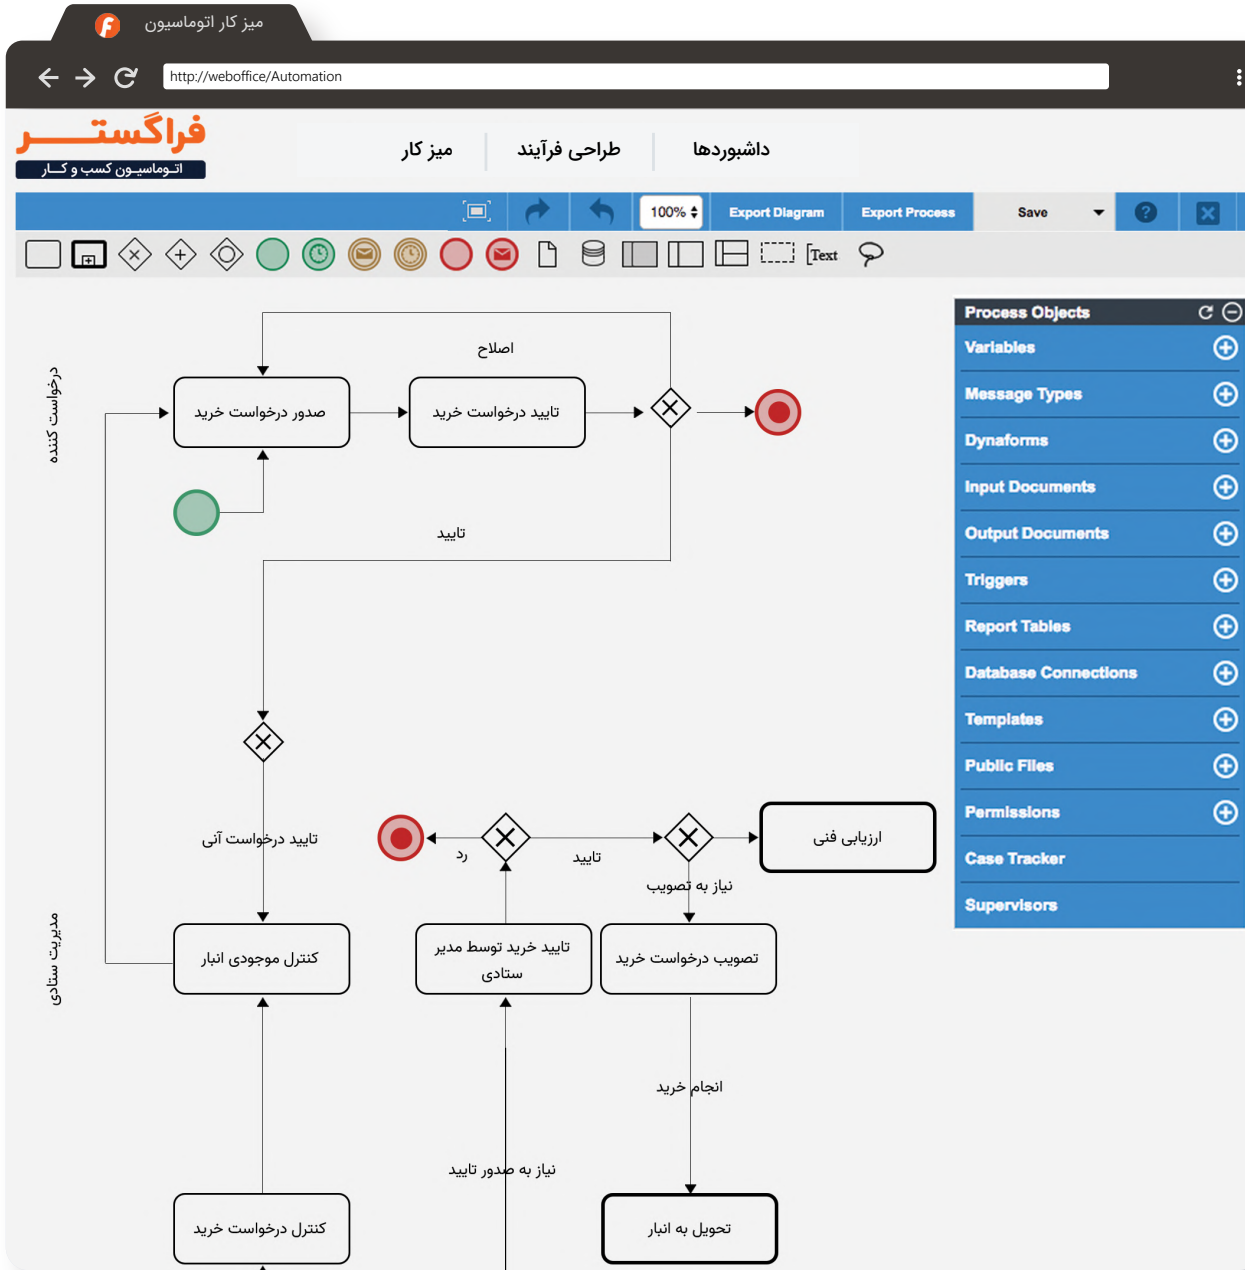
میز کار اتوماسیون

http://weboffice/Automation

فراگستر
اتوماسیون کسب و کار

میز کار
طراحی فرآیند
داشبوردها

100%
Export Diagram
Export Process
Save

Text

Process Objects
Variables
Message Types
Dynaforms
Input Documents
Output Documents
Triggers
Report Tables
Database Connections
Templates
Public Files
Permissions
Case Tracker
Supervisors

درخواست کننده

اصلاح
صدور درخواست خرید
تایید درخواست خرید
تایید

مدیریت ستادی

تایید درخواست آنی
رد
تایید
ارزیابی فنی
نیاز به تصویب
کنترل موجودی انبار
تایید خرید توسط مدیر ستادی
تصویب درخواست خرید
انجام خرید
نیاز به صدور تایید
کنترل درخواست خرید
تحویل به انبار